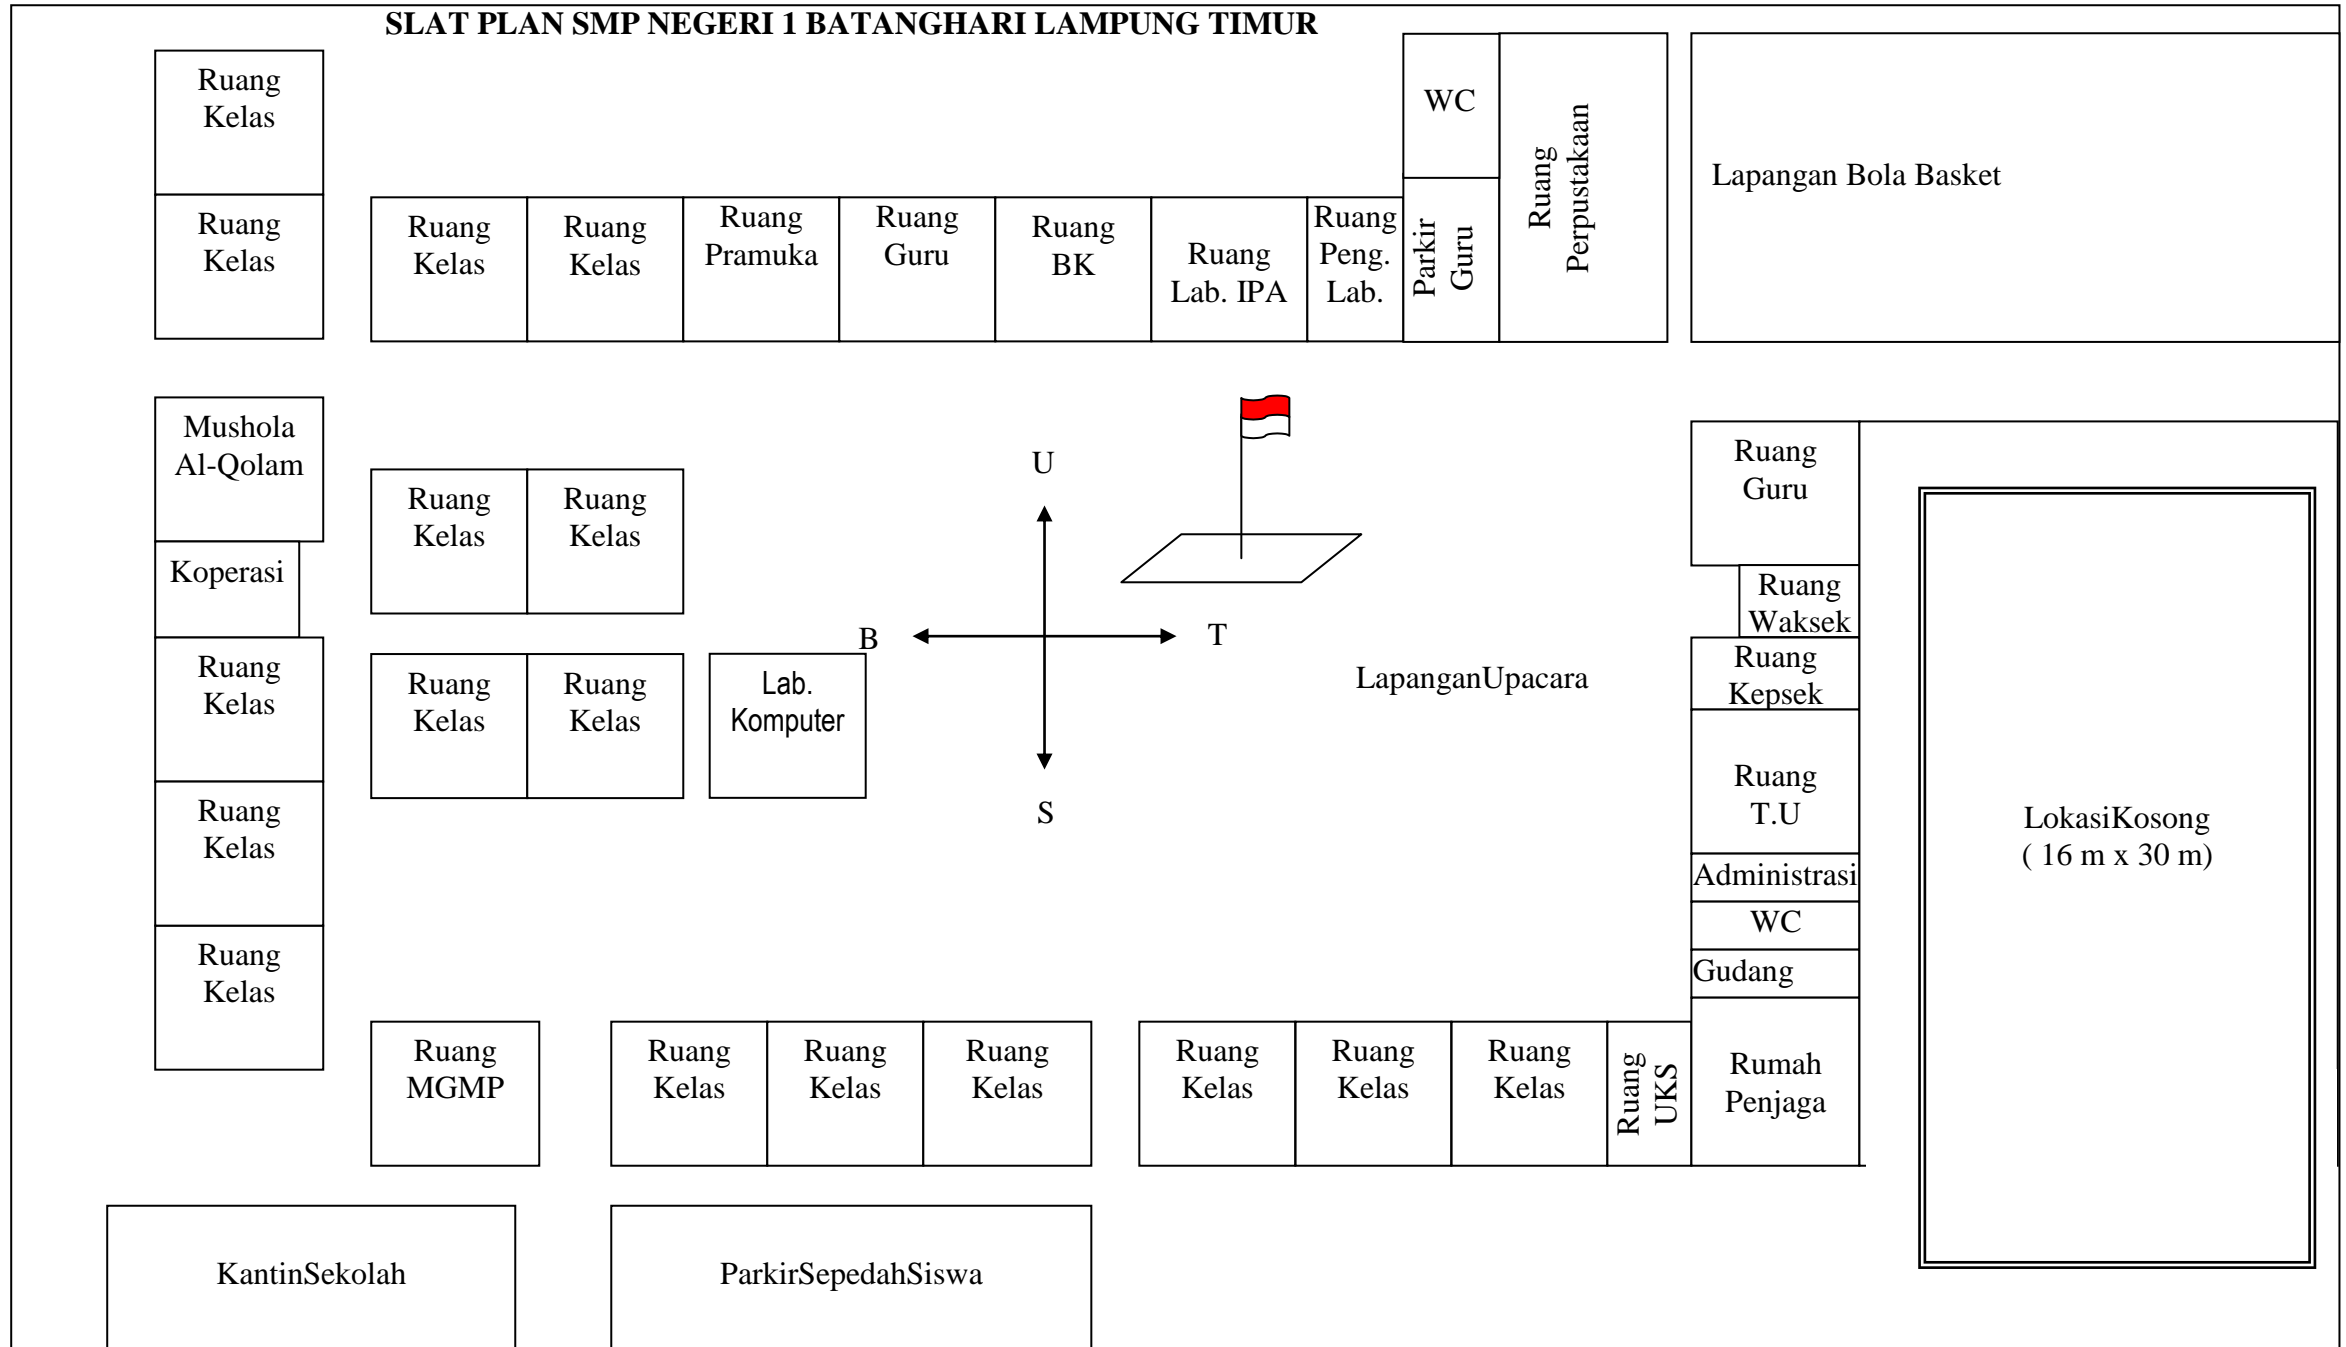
SLAT PLAN SMP NEGERI 1 BATANGHARI LAMPUNG TIMUR

Ruang Kelas

Ruang Kelas

Ruang Kelas

Ruang Kelas

Ruang Pramuka

Ruang Guru

Ruang BK

Ruang Lab. IPA

Ruang Peng. Lab.

WC

Parkir Guru

Ruang Perpustakaan

Lapangan Bola Basket

Mushola Al-Qolam

Koperasi

Ruang Kelas

Ruang Kelas

Ruang Kelas

Ruang Kelas

Ruang Kelas

Ruang Kelas

Ruang Kelas

Lab. Komputer

U

B

T

S

LapanganUpacara

Ruang Guru

Ruang Waksek

Ruang Kepsek

Ruang T.U

Administrasi

WC

Gudang

LokasiKosong ( 16 m x 30 m)

Ruang MGMP

Ruang Kelas

Ruang Kelas

Ruang Kelas

Ruang Kelas

Ruang Kelas

Ruang Kelas

Ruang UKS

Rumah Penjaga

KantinSekolah

ParkirSepedahSiswa